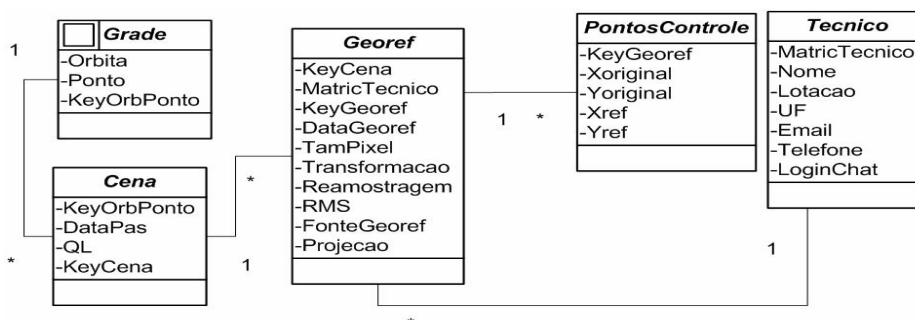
1

Grade
-Orbita
-Ponto
-KeyOrbPonto

Cena
-KeyOrbPonto
-DataPas
-QL
-KeyCena

*

*

1

Georef
-KeyCena
-MatricTecnico
-KeyGeoref
-DataGeoref
-TamPixel
-Transformacao
-Reamostragem
-RMS
-FonteGeoref
-Projecao

1

*

PontosControle
-KeyGeoref
-Xoriginal
-Yoriginal
-Xref
-Yref

Tecnico
-MatricTecnico
-Nome
-Lotacao
-UF
-Email
-Telefone
-LoginChat

1

*